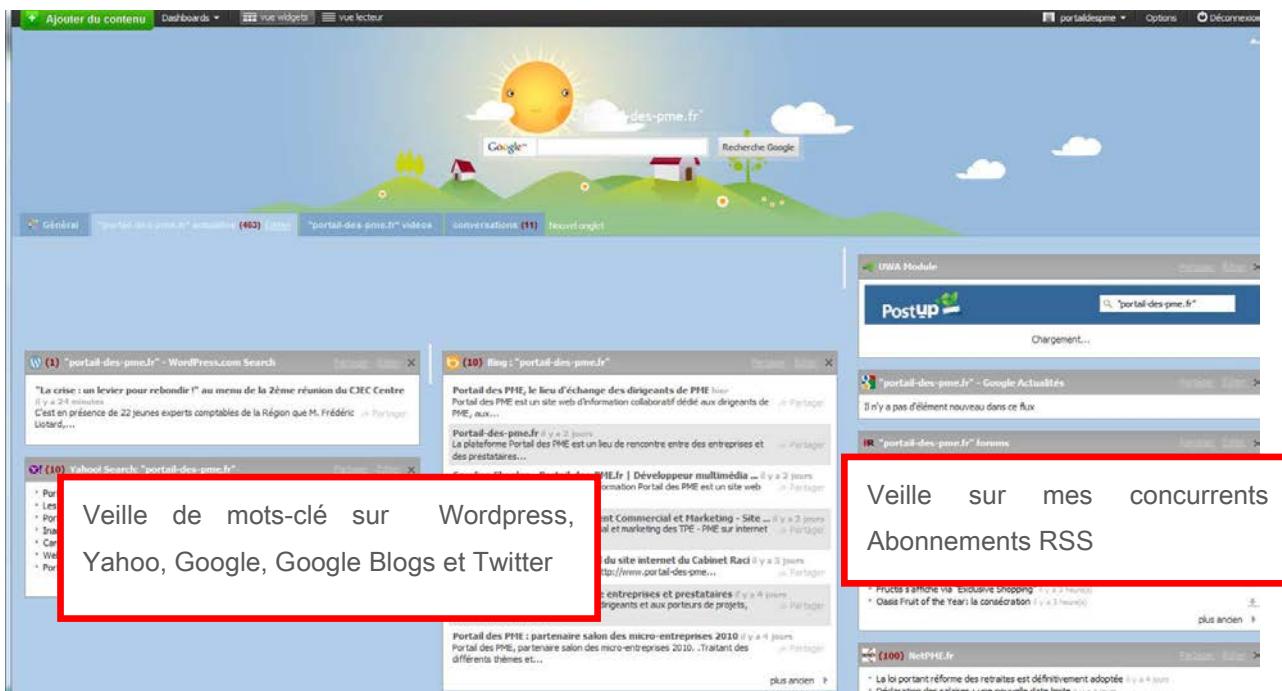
+ Ajouter du contenu   Dashboards ▾   vue widgets   vue lecteur

portaildespme ▾   Options   Déconnexion

"portail-des-pme.fr"

Google   Recherche Google

Général   "portail-des-pme.fr" actualités (463)   "portail-des-pme.fr" vidéos   conversations (11)   Nouvel onglet

UWA Module   Partager   Éditer

PostUp   "portail-des-pme.fr"

Chargement...

(1) "portail-des-pme.fr" - WordPress.com Search   Partager   Éditer   ×

"La crise : un levier pour rebondir !" au menu de la 2ème réunion du CJEC Centre
il y a 24 minutes
C'est en présence de 22 jeunes experts comptables de la Région que M. Frédéric Liotard,...   Partager

(10) Bing : "portail-des-pme.fr"   Partager   Éditer   ×

Portail des PME, le lieu d'échange des dirigeants de PME hier
Portail des PME est un site web d'information collaboratif dédié aux dirigeants de PME, aux...   Partager

Portail-des-pme.fr il y a 2 jours
La plateforme Portail des PME est un lieu de rencontre entre des entreprises et des prestataires...   Partager

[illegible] PME.fr | Développeur multimédia ... il y a 2 jours
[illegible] information Portail des PME est un site web   Partager

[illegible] nt Commercial et Marketing - Site ... il y a 2 jours
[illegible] al et marketing des TPE - PME sur internet   Partager

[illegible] du site internet du Cabinet Raci il y a 3 jours
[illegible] ttp://www.portail-des-pme...   Partager

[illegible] entreprises et prestataires il y a 4 jours
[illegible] dirigeants et aux porteurs de projets,   Partager

Portail des PME : partenaire salon des micro-entreprises 2010 il y a 4 jours
Portail des PME, partenaire salon des micro-entreprises 2010. .Traitant des différents thèmes et...   Partager

plus ancien ▸

"portail-des-pme.fr" - Google Actualités   Partager   Éditer

Il n'y a pas d'élément nouveau dans ce flux

"portail-des-pme.fr" forums

(10) Yahoo! Search: "portail-des-pme.fr"

Veille de mots-clé sur Wordpress, Yahoo, Google, Google Blogs et Twitter

Veille sur mes concurrents Abonnements RSS

Fructis s'affiche via "Exclusive Shopping" il y a 3 heure(s)
Oasis Fruit of the Year: la consécration il y a 3 heure(s)

plus ancien ▸

(100) NetPME.fr   Partager   Éditer

La loi portant réforme des retraites est définitivement adoptée il y a 4 jours
Déclaration des salaires : une nouvelle date limite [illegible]